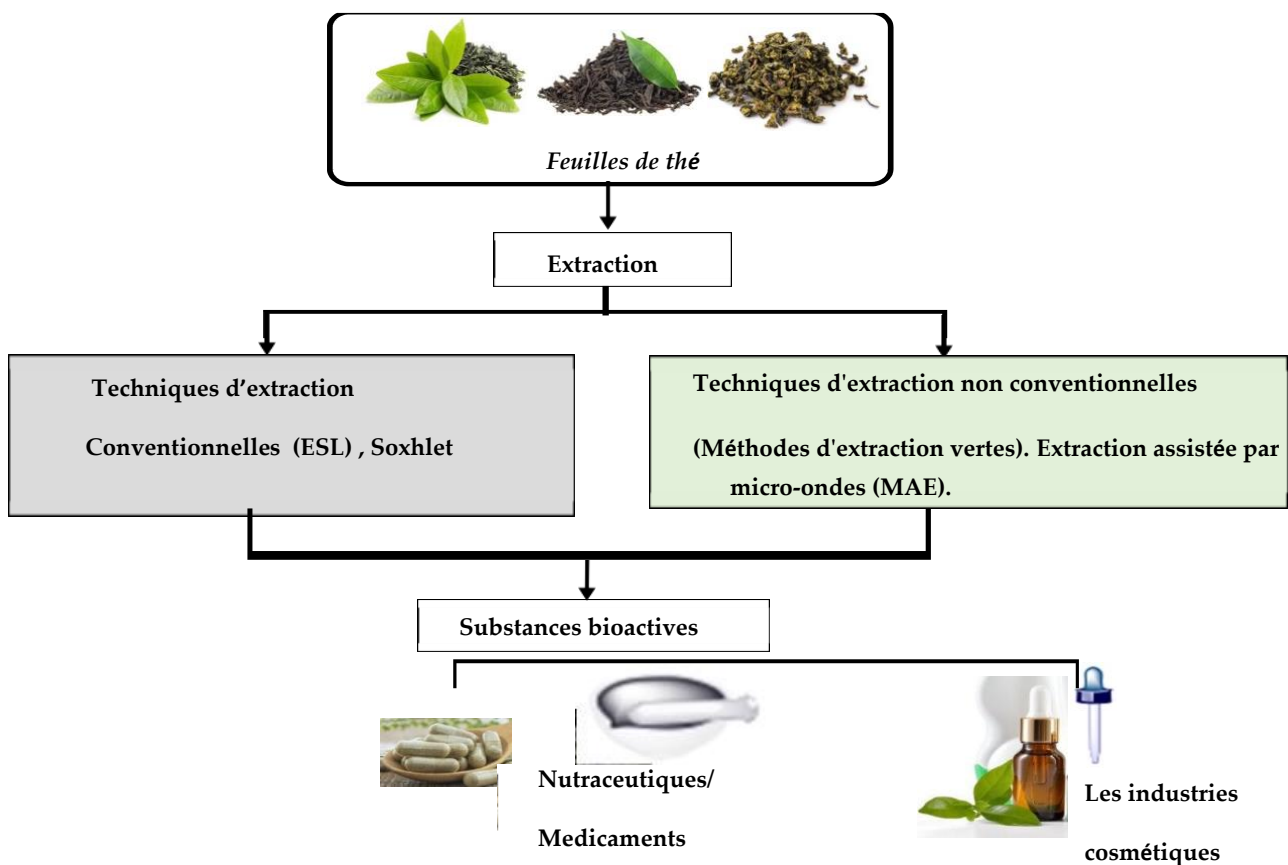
Feuilles de thé

Extraction

Techniques d'extraction

Conventionnelles (ESL) , Soxhlet

Techniques d'extraction non conventionnelles

(Méthodes d'extraction vertes). Extraction assistée par micro-ondes (MAE).

Substances bioactives

Nutraceutiques/

Medicaments

Les industries

cosmétiques